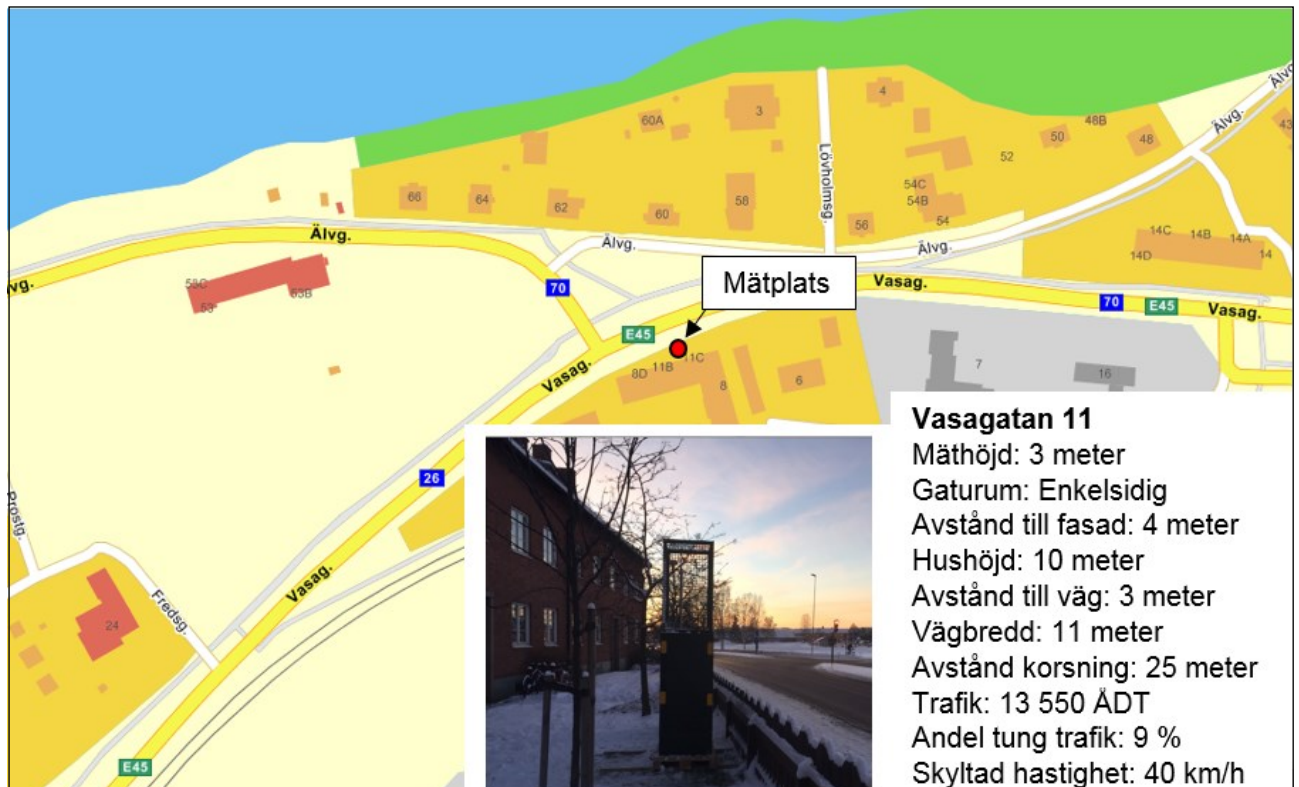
Älvg.
60A
3
4
Lövholmsg.
48B
Älvg.
43
48
50
52
66
64
62
60
58
54C
54B
54
56
Älvg.
Älvg.
Älvg.
14C
14B
14A
14D
14
lvg.
58C
53
53B
70
Mätplats
Vasag.
70
E45
Vasag.
E45
11C
11B
8D
8
6
7
16
Vasag.
Vasagatan 11
Mäthöjd: 3 meter
Gaturum: Enkelsidig
Avstånd till fasad: 4 meter
Hushöjd: 10 meter
Avstånd till väg: 3 meter
Vägbredd: 11 meter
Avstånd korsning: 25 meter
Trafik: 13 550 ÅDT
Andel tung trafik: 9 %
Skyltad hastighet: 40 km/h
26
Prostg.
Fredsg.
24
Vasag.
E45